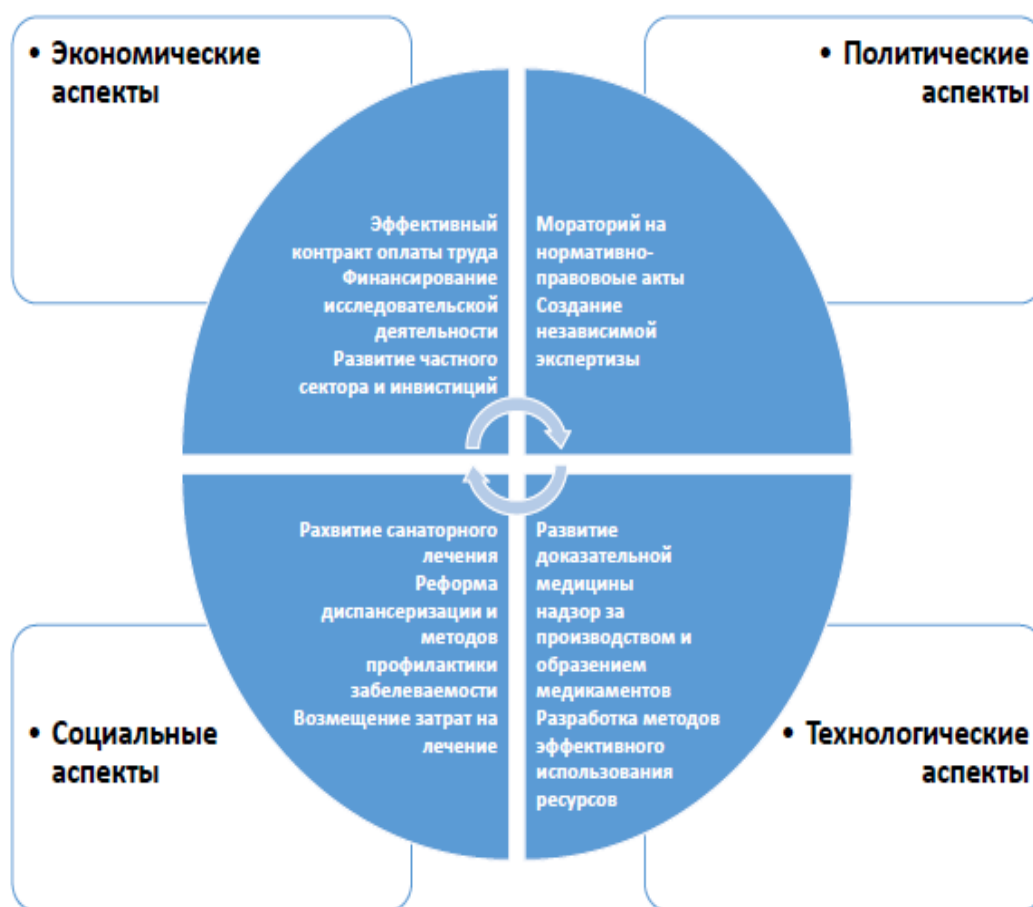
• Экономические аспекты

• Политические аспекты

Эффективный контракт оплаты труда
Финансирование исследовательской деятельности
Развитие частного сектора и инвистиций

Мораторий на нормативно-правовые акты
Создание независимой экспертизы

Рахвитие санаторного лечения
Реформа диспансеризации и методов профилактики забелеваемости
Возмещение затрат на лечение

Развитие доказательной медицины
надзор за производством и образением медикаментов
Разработка методов эффективного использования ресурсов

• Социальные аспекты

• Технологические аспекты